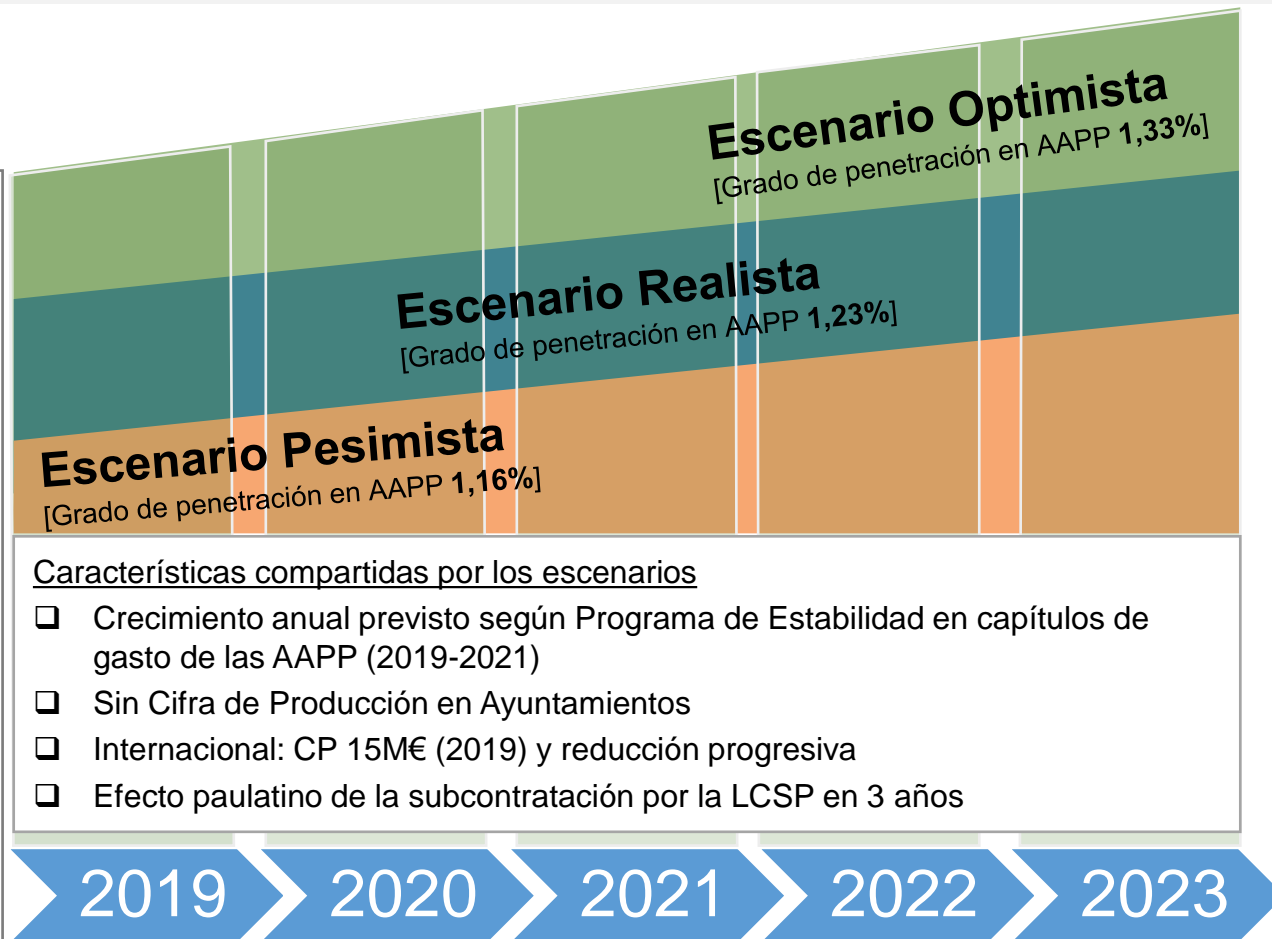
Escenario Optimista
[Grado de penetración en AAPP **1,33%**]

Escenario Realista
[Grado de penetración en AAPP **1,23%**]

Escenario Pesimista
[Grado de penetración en AAPP **1,16%**]

Características compartidas por los escenarios

❑ Crecimiento anual previsto según Programa de Estabilidad en capítulos de gasto de las AAPP (2019-2021)
❑ Sin Cifra de Producción en Ayuntamientos
❑ Internacional: CP 15M€ (2019) y reducción progresiva
❑ Efecto paulatino de la subcontratación por la LCSP en 3 años

2019 2020 2021 2022 2023